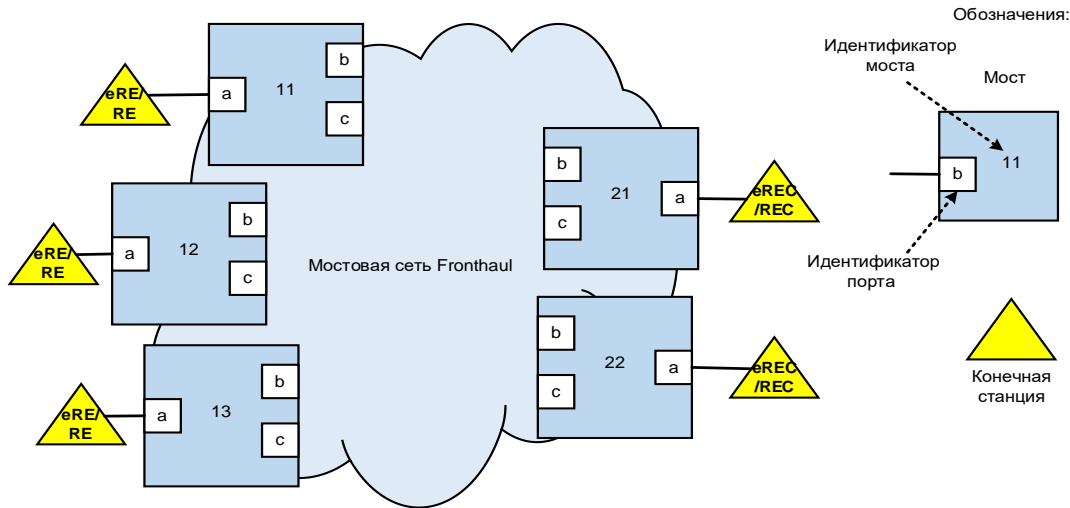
Обозначения:

Идентификатор моста

Мост

11

b

Идентификатор порта

Конечная станция

eRE/RE

a

11

b

c

eRE/RE

a

12

b

c

eRE/RE

a

13

b

c

Мостовая сеть Fronthaul

b

c

21

a

eREC/REC

b

c

22

a

eREC/REC